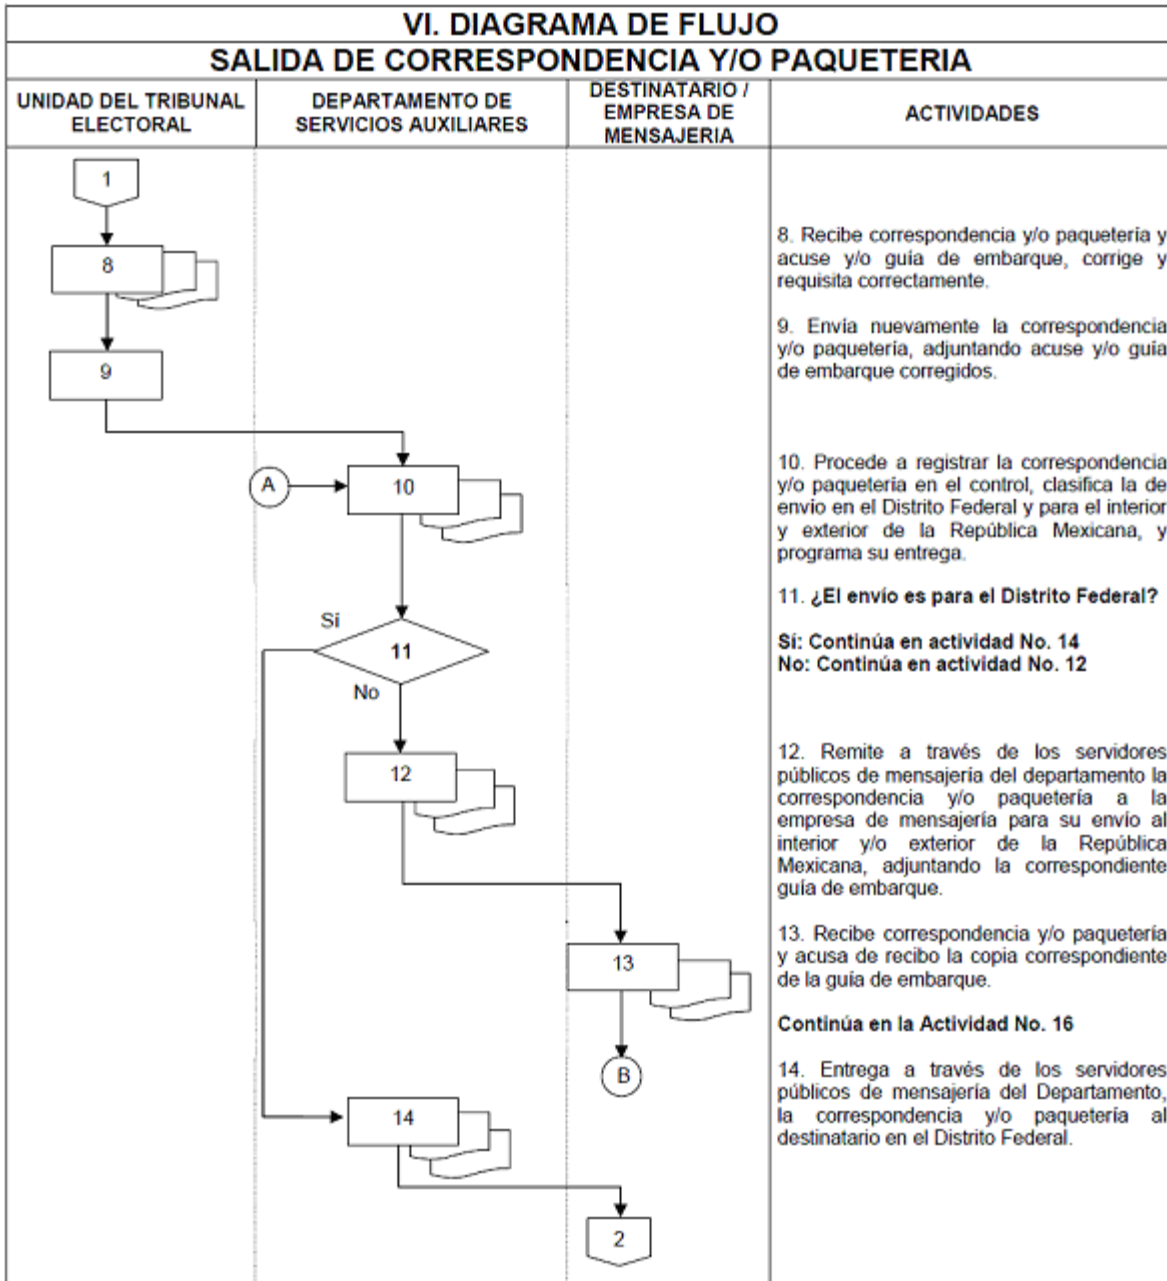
VI. DIAGRAMA DE FLUJO
SALIDA DE CORRESPONDENCIA Y/O PAQUETERIA

UNIDAD DEL TRIBUNAL ELECTORAL | DEPARTAMENTO DE SERVICIOS AUXILIARES | DESTINATARIO / EMPRESA DE MENSAJERIA | ACTIVIDADES

1

8

9

A

10

Sí

11

No

12

13

B

14

2

8. Recibe correspondencia y/o paquetería y acuse y/o guía de embarque, corrige y requisita correctamente.

9. Envía nuevamente la correspondencia y/o paquetería, adjuntando acuse y/o guía de embarque corregidos.

10. Procede a registrar la correspondencia y/o paquetería en el control, clasifica la de envío en el Distrito Federal y para el interior y exterior de la República Mexicana, y programa su entrega.

11. ¿El envío es para el Distrito Federal?

Sí: Continúa en actividad No. 14
No: Continúa en actividad No. 12

12. Remite a través de los servidores públicos de mensajería del departamento la correspondencia y/o paquetería a la empresa de mensajería para su envío al interior y/o exterior de la República Mexicana, adjuntando la correspondiente guía de embarque.

13. Recibe correspondencia y/o paquetería y acusa de recibo la copia correspondiente de la guía de embarque.

Continúa en la Actividad No. 16

14. Entrega a través de los servidores públicos de mensajería del Departamento, la correspondencia y/o paquetería al destinatario en el Distrito Federal.